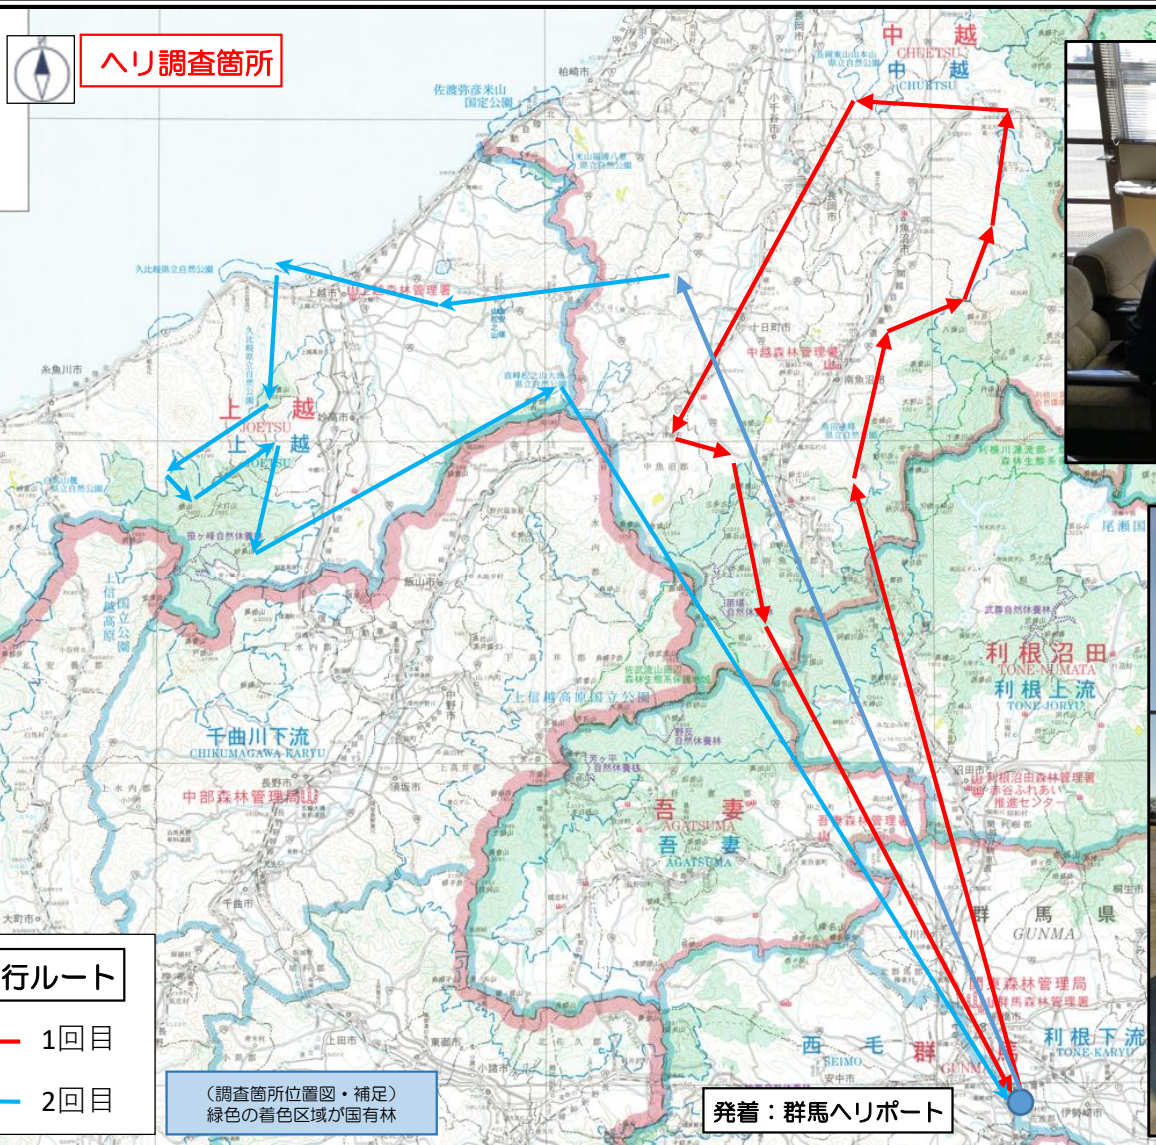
ヘリ調査箇所

中越
CHUETSU
中越
CHUETSU

佐渡弥彦米山国定公園
柏崎市
十日町市
中越森林管理署
南魚沼市
利根川源流部森林生態系保護地域
尾瀬国

上越
JOETSU
上越
JOETSU
糸魚川市
久比岐県立自然公園
上越森林管理署
飯山市
妙高市
上信越高原国立公園

千曲川下流
CHIKUMAGAWA-KARYU
長野市
中部森林管理局
上信越高原国立公園

吾妻
AGATSUMA
吾妻
AGATSUMA
吾妻森林管理署

利根沼田
TONE-NUMATA
利根上流
TONE-JORYU
沼田市
利根沼田森林管理署
赤谷ふれあい推進センター

群馬県
GUNMA
関東森林管理局
群馬森林管理署
利根下流
TONE-KARYU
西毛
SEIMO
群馬
GUNMA
大町市
上田市
伊勢崎市

行ルート
1回目
2回目

（調査箇所位置図・補足）
緑色の着色区域が国有林

発着：群馬ヘリポート